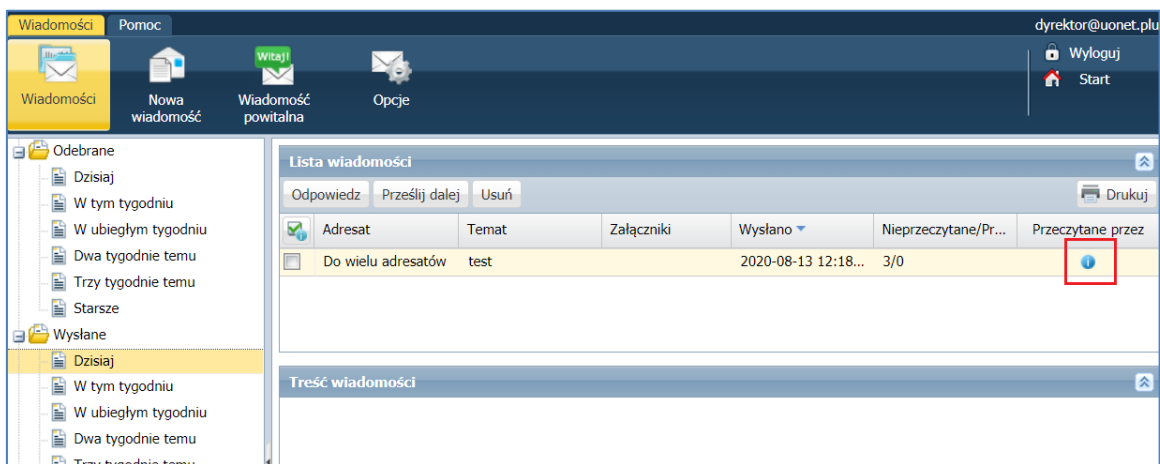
Wiadomości Pomoc dyrektor@uonet.plu

Wiadomości
Nowa wiadomość
Witaj!
Wiadomość powitalna
Opcje

Wyloguj
Start

Odebrane
Dzisiaj
W tym tygodniu
W ubiegłym tygodniu
Dwa tygodnie temu
Trzy tygodnie temu
Starsze
Wysłane
Dzisiaj
W tym tygodniu
W ubiegłym tygodniu
Dwa tygodnie temu
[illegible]

Lista wiadomości

Odpowiedz Prześlij dalej Usuń Drukuj

| | Adresat | Temat | Załączniki | Wysłano | Nieprzeczytane/Pr... | Przeczytane przez |
|---|---|---|---|---|---|---|
| | Do wielu adresatów | test | | 2020-08-13 12:18... | 3/0 | |

Treść wiadomości